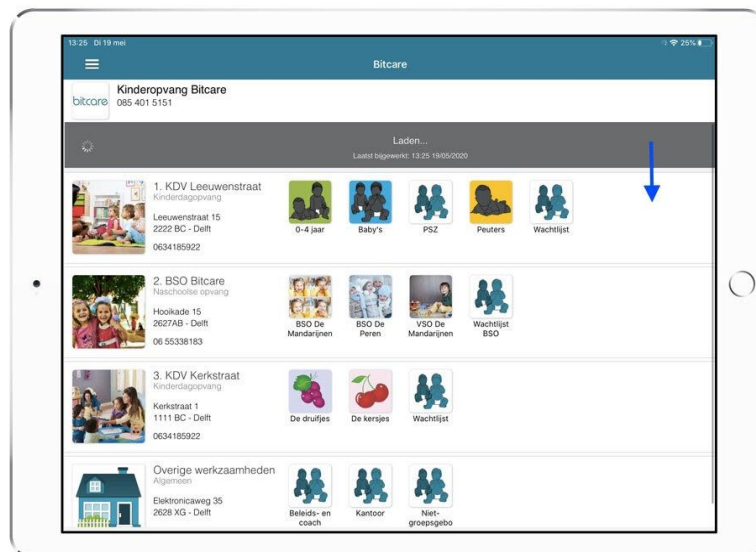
13:25 Di 19 mei

25%

Bitcare

bitcare

Kinderopvang Bitcare
085 401 5151

Laden...
Laatst bijgewerkt: 13:25 19/05/2020

1. KDV Leeuwenstraat
Kinderdagopvang
Leeuwenstraat 15
2222 BC - Delft
0634185922

0-4 jaar
Baby's
PSZ
Peuters
Wachtlijst

2. BSO Bitcare
Naschoolse opvang
Hooikade 15
2627AB - Delft
06 55338183

BSO De Mandarijnen
BSO De Peren
VSO De Mandarijnen
Wachtlijst BSO

3. KDV Kerkstraat
Kinderdagopvang
Kerkstraat 1
1111 BC - Delft
0634185922

De druifjes
De kersjes
Wachtlijst

Overige werkzaamheden
Algemeen
Elektronicaweg 35
2628 XG - Delft

Beleids- en coach
Kantoor
Niet-groepsgebo